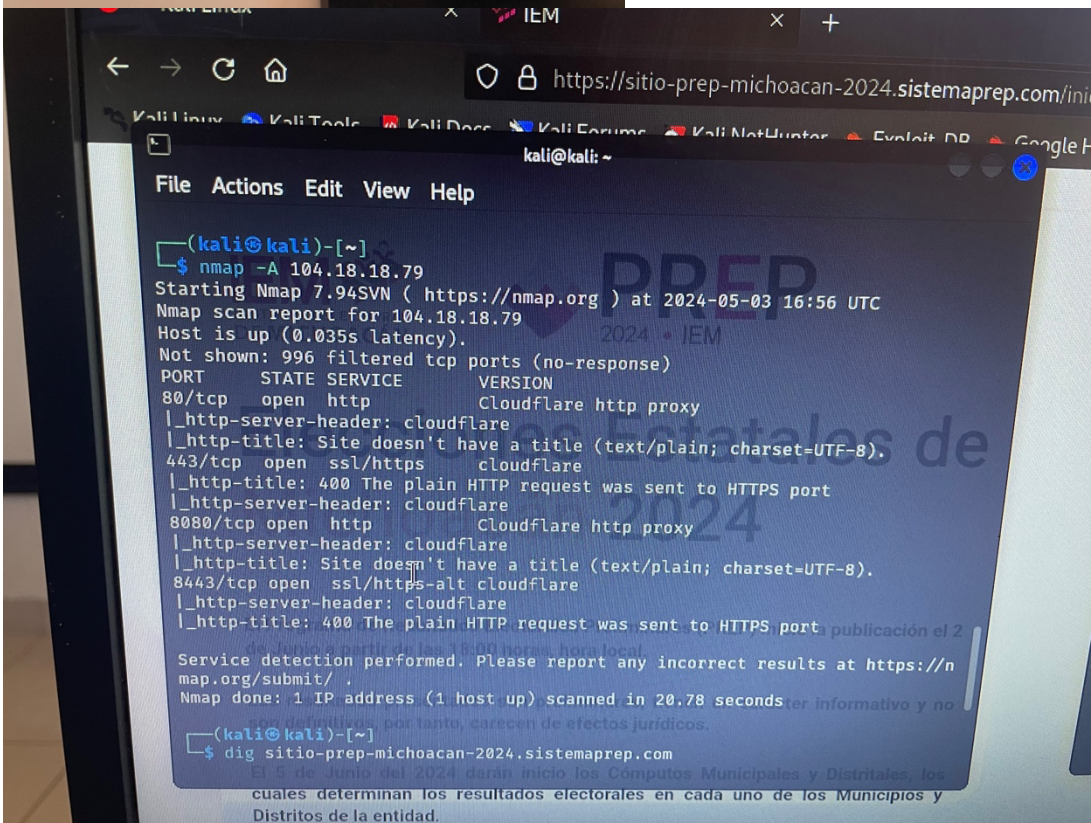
Kali Linux × IEM × +

https://sitio-prep-michoacan-2024.sistemaprep.com/ini

Kali Linux Kali Tools Kali Docs Kali Forums Kali NetHunter Exploit-DB Google H

kali@kali: ~

File Actions Edit View Help

┌──(kali㉿kali)-[~]
└─$ nmap -A 104.18.18.79
Starting Nmap 7.94SVN ( https://nmap.org ) at 2024-05-03 16:56 UTC
Nmap scan report for 104.18.18.79
Host is up (0.035s latency).
Not shown: 996 filtered tcp ports (no-response)
PORT STATE SERVICE VERSION
80/tcp open http Cloudflare http proxy
|_http-server-header: cloudflare
|_http-title: Site doesn't have a title (text/plain; charset=UTF-8).
443/tcp open ssl/https cloudflare
|_http-title: 400 The plain HTTP request was sent to HTTPS port
|_http-server-header: cloudflare
8080/tcp open http Cloudflare http proxy
|_http-server-header: cloudflare
|_http-title: Site doesn't have a title (text/plain; charset=UTF-8).
8443/tcp open ssl/https-alt cloudflare
|_http-server-header: cloudflare
|_http-title: 400 The plain HTTP request was sent to HTTPS port

Service detection performed. Please report any incorrect results at https://nmap.org/submit/ .
Nmap done: 1 IP address (1 host up) scanned in 20.78 seconds

┌──(kali㉿kali)-[~]
└─$ dig sitio-prep-michoacan-2024.sistemaprep.com

PREP 2024 • IEM

Elecciones Estatales de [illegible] 2024

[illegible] publicación el 2 de junio a partir de las 18:00 horas, hora local.

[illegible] ter informativo y no son definitivos, por tanto, carecen de efectos jurídicos.

El 5 de Junio del 2024 darán inicio los Cómputos Municipales y Distritales, los cuales determinan los resultados electorales en cada uno de los Municipios y Distritos de la entidad.